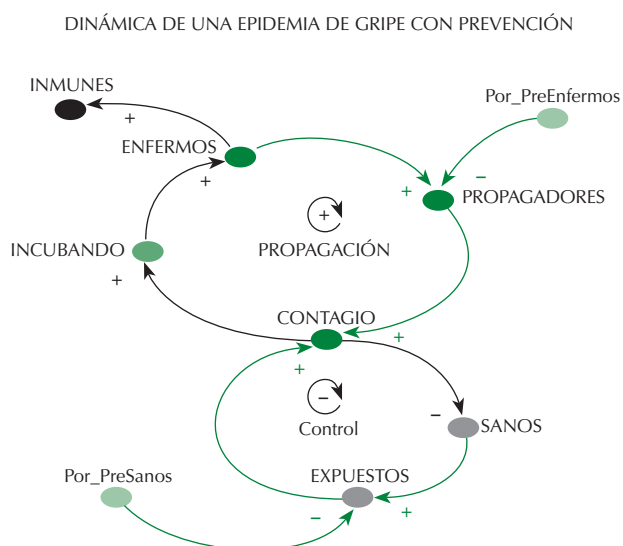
DINÁMICA DE UNA EPIDEMIA DE GRIPE CON PREVENCIÓN

INMUNES

+

ENFERMOS

Por_PreEnfermos

–

+

+

PROPAGADORES

+

PROPAGACIÓN

INCUBANDO

+

CONTAGIO

+

+

–

Control

–

SANOS

Por_PreSanos

EXPUESTOS

–

+